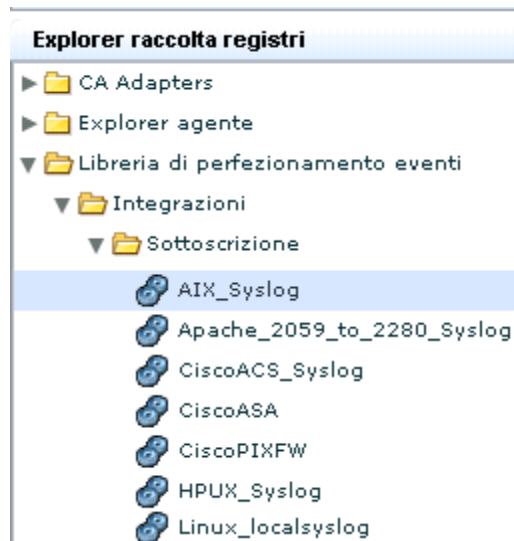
Explorer raccolta registri

CA Adapters
Explorer agente
Libreria di perfezionamento eventi
Integrazioni
Sottoscrizione
AIX_Syslog
Apache_2059_to_2280_Syslog
CiscoACS_Syslog
CiscoASA
CiscoPIXFW
HPUX_Syslog
Linux_localsyslog